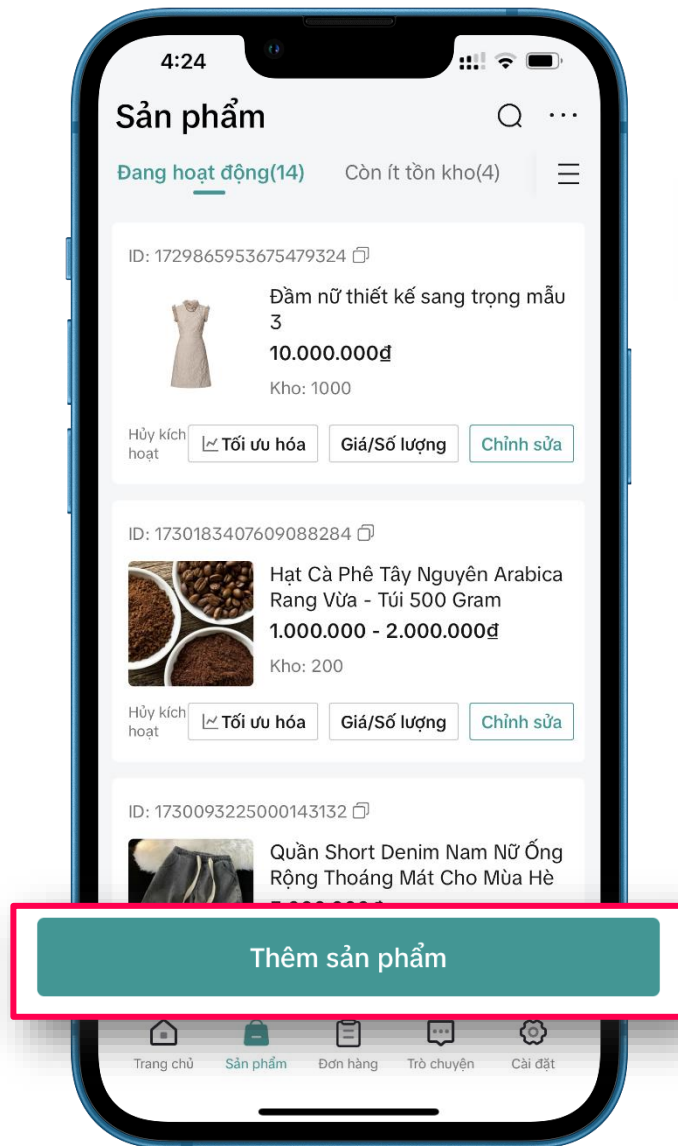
4:24

Sản phẩm

Đang hoạt động(14)

Còn ít tồn kho(4)

ID: 1729865953675479324

Đầm nữ thiết kế sang trọng mẫu 3

10.000.000đ

Kho: 1000

Hủy kích hoạt

Tối ưu hóa

Giá/Số lượng

Chỉnh sửa

ID: 1730183407609088284

Hạt Cà Phê Tây Nguyên Arabica Rang Vừa - Túi 500 Gram

1.000.000 - 2.000.000đ

Kho: 200

Hủy kích hoạt

Tối ưu hóa

Giá/Số lượng

Chỉnh sửa

ID: 1730093225000143132

Quần Short Denim Nam Nữ Ống Rộng Thoáng Mát Cho Mùa Hè

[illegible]

Thêm sản phẩm

Trang chủ

Sản phẩm

Đơn hàng

Trò chuyện

Cài đặt